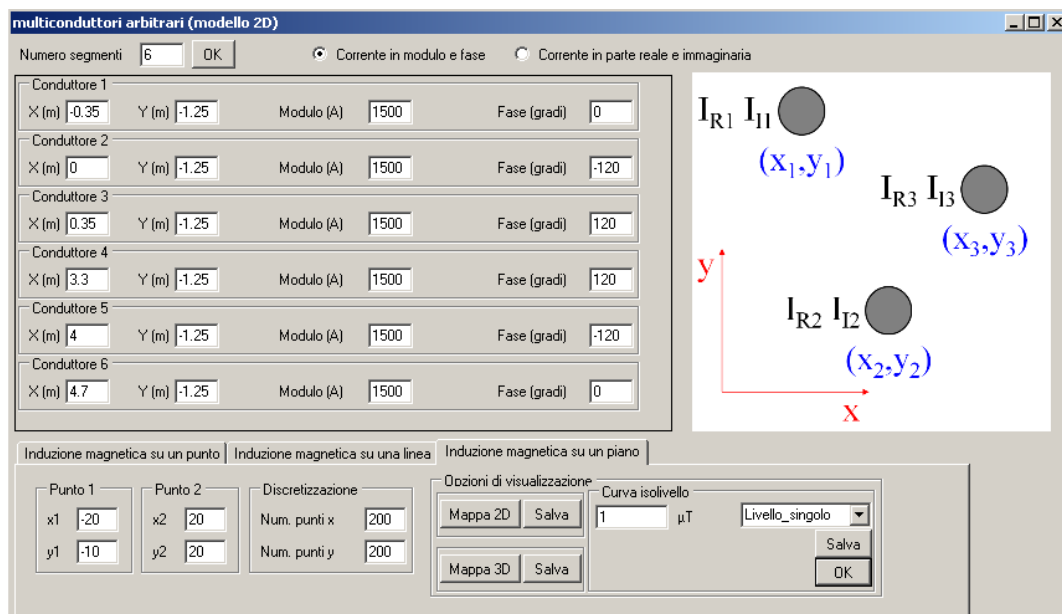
multiconduttori arbitrari (modello 2D)

Numero segmenti 6 OK

Corrente in modulo e fase

Corrente in parte reale e immaginaria

Conduttore 1
X (m) -0.35 Y (m) -1.25 Modulo (A) 1500 Fase (gradi) 0

Conduttore 2
X (m) 0 Y (m) -1.25 Modulo (A) 1500 Fase (gradi) -120

Conduttore 3
X (m) 0.35 Y (m) -1.25 Modulo (A) 1500 Fase (gradi) 120

Conduttore 4
X (m) 3.3 Y (m) -1.25 Modulo (A) 1500 Fase (gradi) 120

Conduttore 5
X (m) 4 Y (m) -1.25 Modulo (A) 1500 Fase (gradi) -120

Conduttore 6
X (m) 4.7 Y (m) -1.25 Modulo (A) 1500 Fase (gradi) 0

$I_{R1}$ $I_{I1}$
$(x_1,y_1)$
$I_{R3}$ $I_{I3}$
$(x_3,y_3)$
y
$I_{R2}$ $I_{I2}$
$(x_2,y_2)$
x

Induzione magnetica su un punto | Induzione magnetica su una linea | Induzione magnetica su un piano

Punto 1
x1 -20
y1 -10

Punto 2
x2 20
y2 20

Discretizzazione
Num. punti x 200
Num. punti y 200

Opzioni di visualizzazione
Mappa 2D Salva
Mappa 3D Salva

Curva isolivello
1 µT
Livello_singolo
Salva
OK